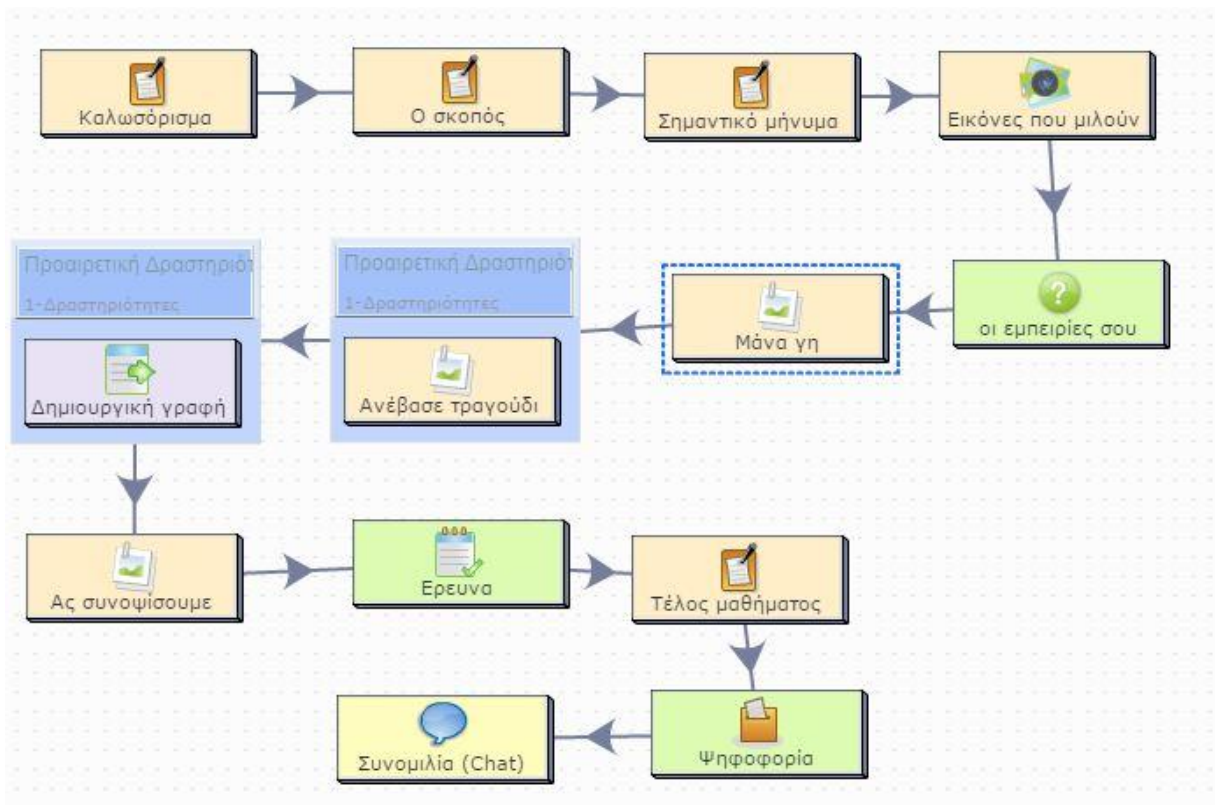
Καλωσόρισμα

Ο σκοπός

Σημαντικό μήνυμα

Εικόνες που μιλούν

οι εμπειρίες σου

Μάνα γη

Προαιρετική Δραστηριότ
1-Δραστηριότητες

Ανέβασε τραγούδι

Προαιρετική Δραστηριότ
1-Δραστηριότητες

Δημιουργική γραφή

Ας συνοψίσουμε

Ερευνα

Τέλος μαθήματος

Ψηφοφορία

Συνομιλία (Chat)